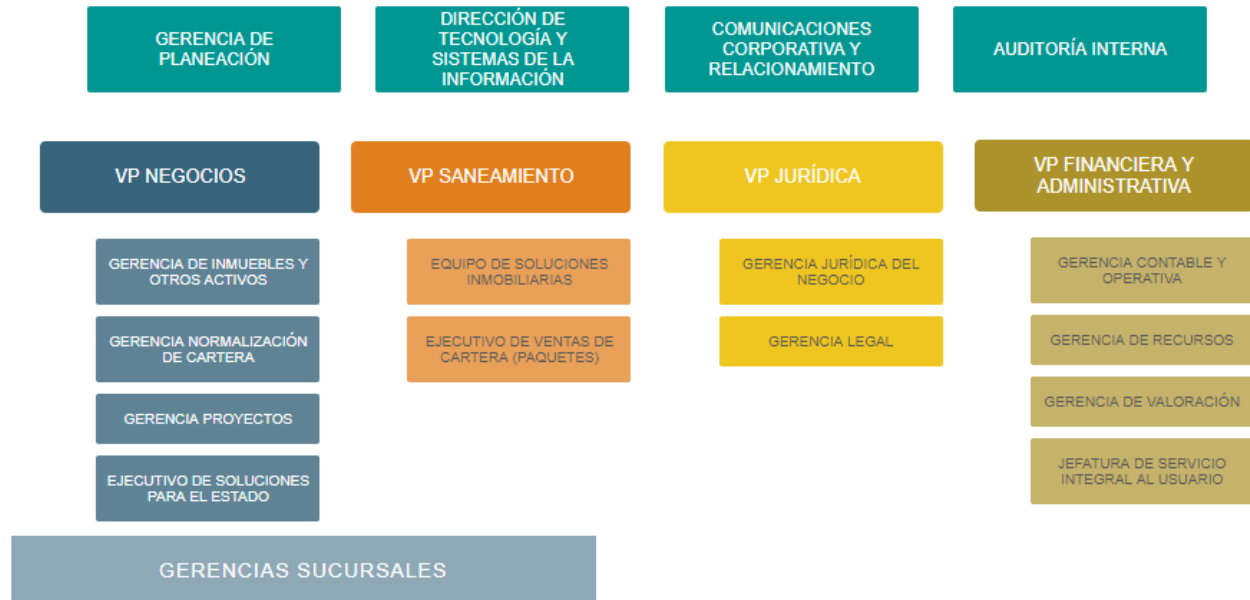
GERENCIA DE PLANEACIÓN

DIRECCIÓN DE TECNOLOGÍA Y SISTEMAS DE LA INFORMACIÓN

COMUNICACIONES CORPORATIVA Y RELACIONAMIENTO

AUDITORÍA INTERNA

VP NEGOCIOS

GERENCIA DE INMUEBLES Y OTROS ACTIVOS

GERENCIA NORMALIZACIÓN DE CARTERA

GERENCIA PROYECTOS

EJECUTIVO DE SOLUCIONES PARA EL ESTADO

VP SANEAMIENTO

EQUIPO DE SOLUCIONES INMOBILIARIAS

EJECUTIVO DE VENTAS DE CARTERA (PAQUETES)

VP JURÍDICA

GERENCIA JURÍDICA DEL NEGOCIO

GERENCIA LEGAL

VP FINANCIERA Y ADMINISTRATIVA

GERENCIA CONTABLE Y OPERATIVA

GERENCIA DE RECURSOS

GERENCIA DE VALORACIÓN

JEFATURA DE SERVICIO INTEGRAL AL USUARIO

GERENCIAS SUCURSALES